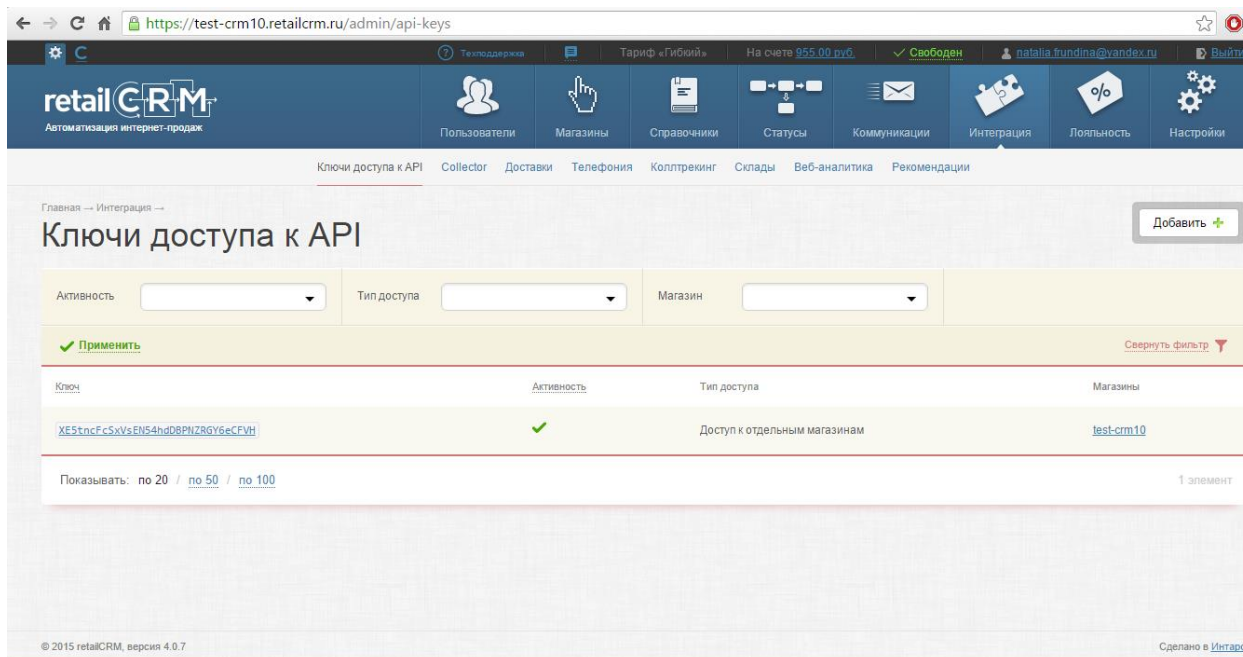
https://test-crm10.retailcrm.ru/admin/api-keys

C

Техподдержка

Тариф «Гибкий»

На счете 955.00 руб.

✓ Свободен

natalia.frundina@yandex.ru

Выйти

retailCRM
Автоматизация интернет-продаж

Пользователи

Магазины

Справочники

Статусы

Коммуникации

Интеграция

Лояльность

Настройки

Ключи доступа к API  Collector  Доставки  Телефония  Коллтрекинг  Склады  Веб-аналитика  Рекомендации

Главная → Интеграция →

Ключи доступа к API

Добавить +

Активность

Тип доступа

Магазин

✓ Применить

Свернуть фильтр

| Ключ | Активность | Тип доступа | Магазины |
|---|---|---|---|
| XE5tncFcSxVsEN54hdDBPNZRGY6eCFVH | ✓ | Доступ к отдельным магазинам | test-crm10 |

Показывать: по 20 / по 50 / по 100

1 элемент

© 2015 retailCRM, версия 4.0.7

Сделано в Интаро